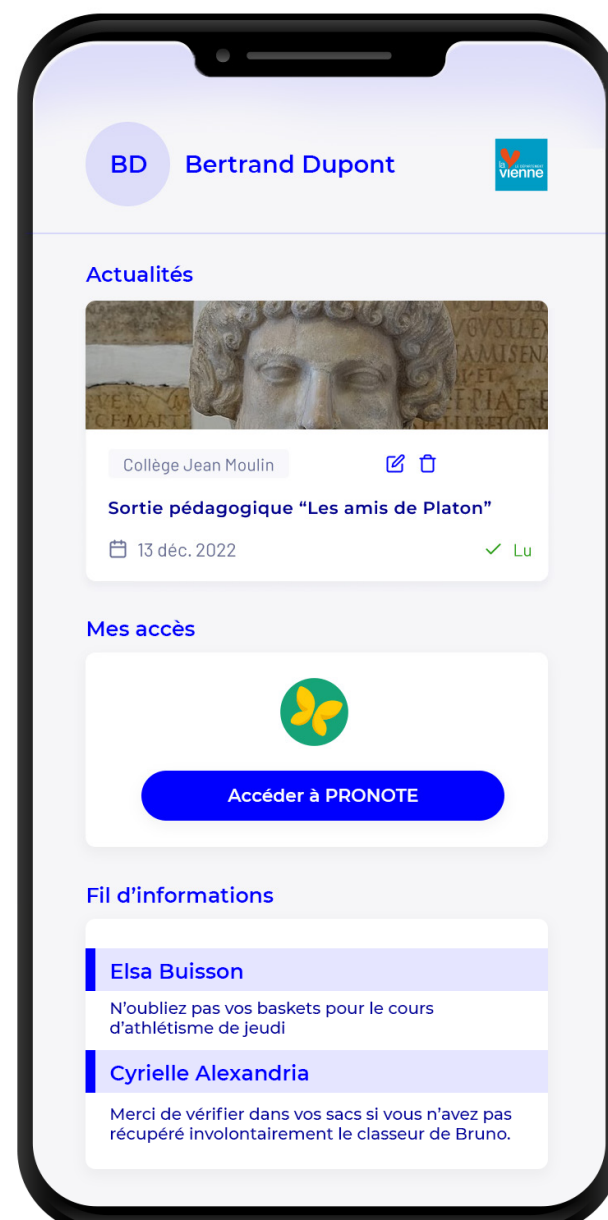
BD Bertrand Dupont

la vienne

Actualités

Collège Jean Moulin

Sortie pédagogique “Les amis de Platon”

13 déc. 2022

Lu

Mes accès

Accéder à PRONOTE

Fil d’informations

Elsa Buisson

N’oubliez pas vos baskets pour le cours d’athlétisme de jeudi

Cyrielle Alexandria

Merci de vérifier dans vos sacs si vous n’avez pas récupéré involontairement le classeur de Bruno.